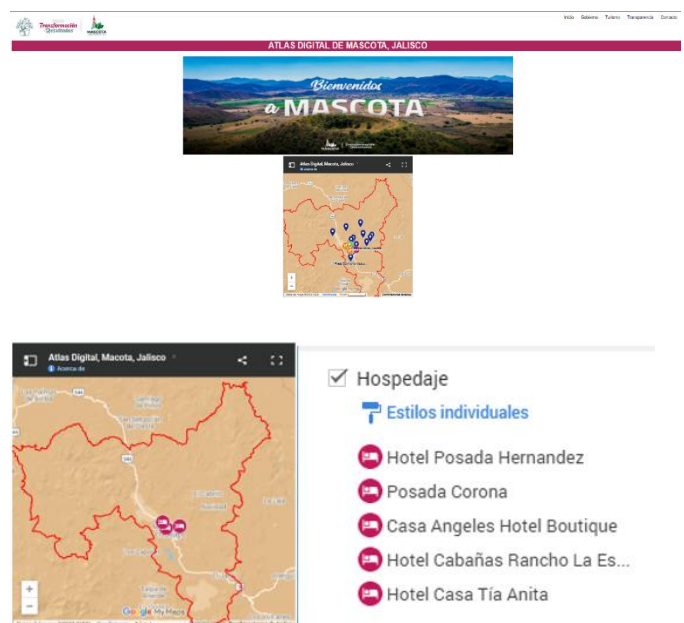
Transformación Ciudadana

Inicio Gobierno Turismo Transparencia Contacto

ATLAS DIGITAL DE MASCOTA, JALISCO

Bienvenidos a MASCOTA

Atlas Digital, Mascota, Jalisco

Atlas Digital, Macota, Jalisco

Acerca de

Hospedaje

Estilos individuales

Hotel Posada Hernandez

Posada Corona

Casa Angeles Hotel Boutique

Hotel Cabañas Rancho La Es...

Hotel Casa Tía Anita

Google My Maps